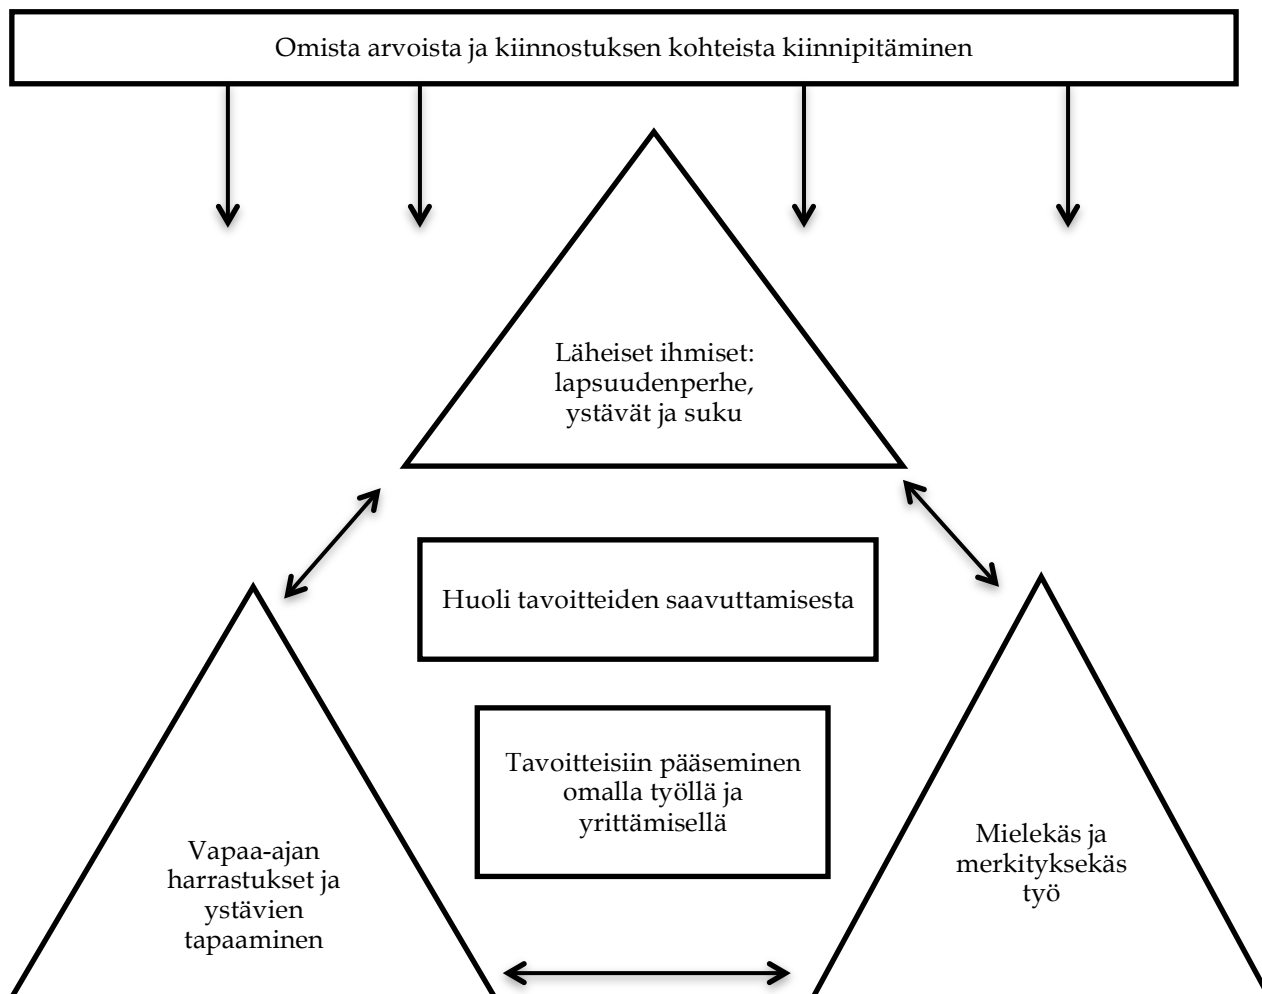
Omista arvoista ja kiinnostuksen kohteista kiinnipitäminen

Läheiset ihmiset: lapsuudenperhe, ystävät ja suku

Huoli tavoitteiden saavuttamisesta

Tavoitteisiin pääseminen omalla työllä ja yrittämisellä

Vapaa-ajan harrastukset ja ystävien tapaaminen

Mielekäs ja merkityksekäs työ